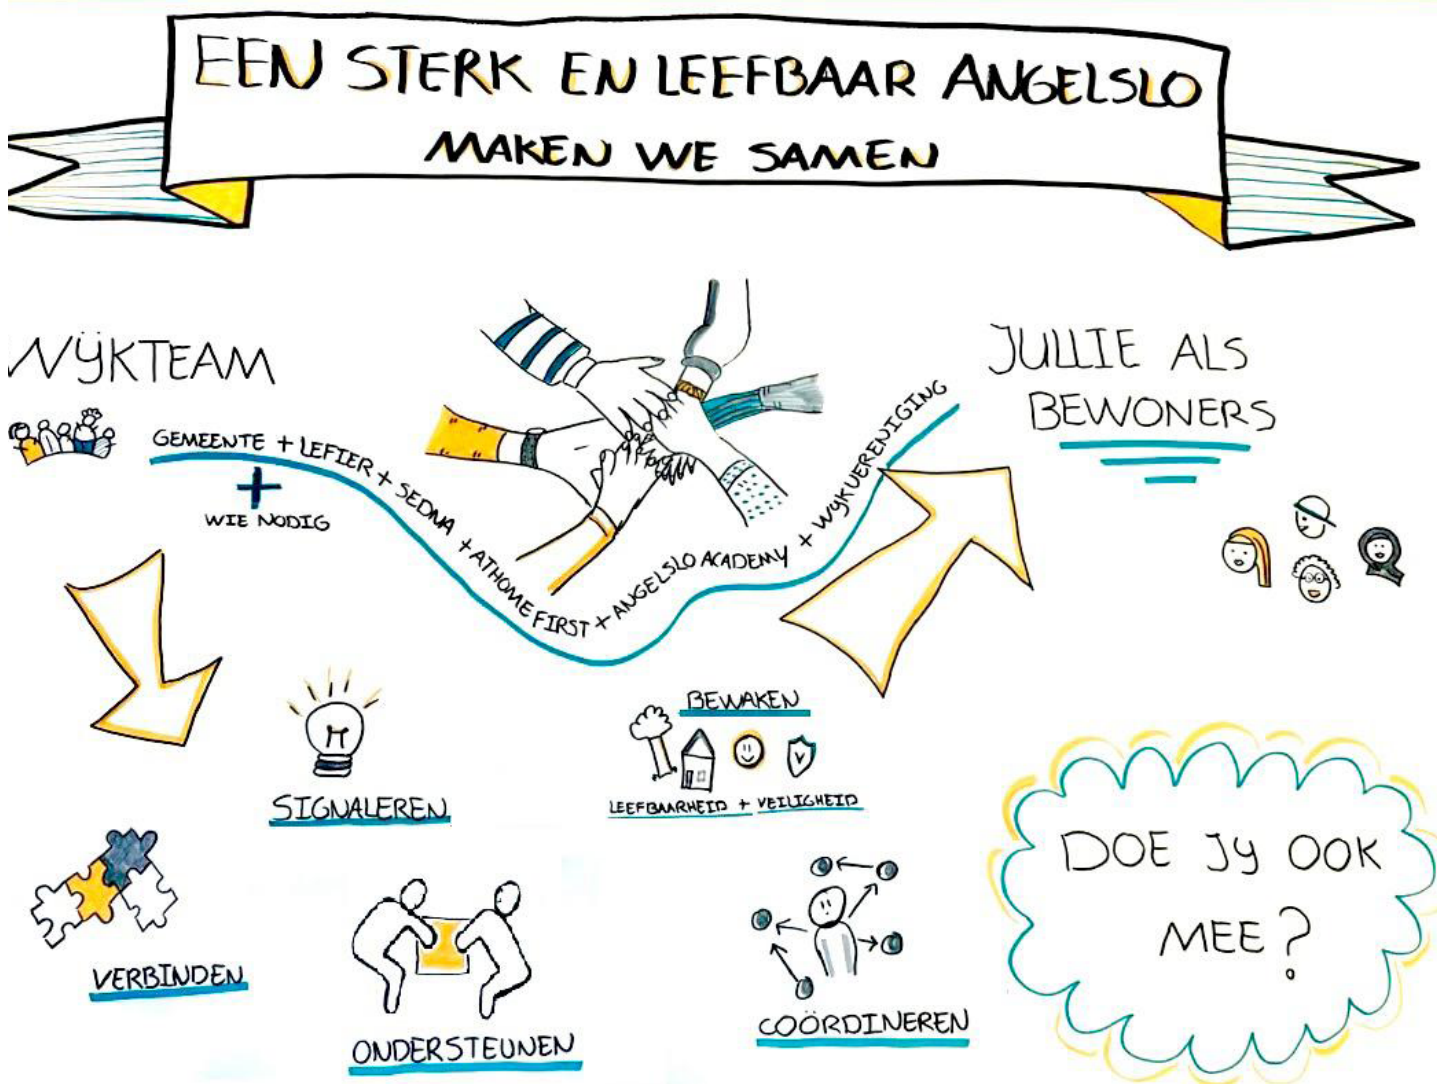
EEN STERK EN LEEFBAAR ANGELSLO
MAKEN WE SAMEN

WŸKTEAM

GEMEENTE + LEFIER + SEDNA + ATHOME FIRST + ANGELSLO ACADEMY + WYKVERENIGING

+ WIE NODIG

JULLIE ALS BEWONERS

SIGNALEREN

BEWAKEN

LEEFBAARHEID + VEILIGHEID

DOE JY OOK MEE?

VERBINDEN

ONDERSTEUNEN

COÖRDINEREN